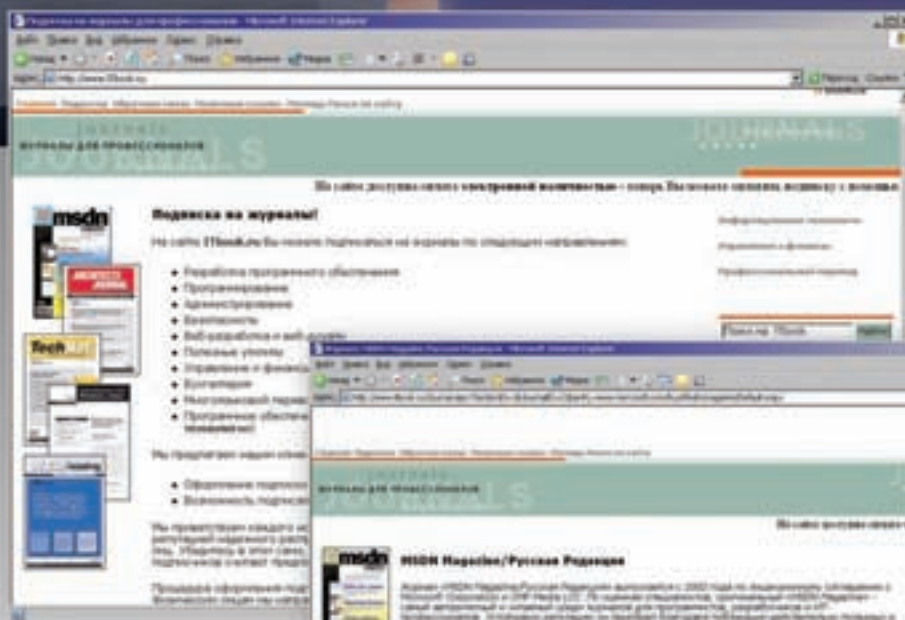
Подписка на журналы для профессионалов - Microsoft Internet Explorer
Файл Правка Вид Избранное Сервис Справка
Назад Поиск Избранное Медиа
Адрес http://www.ITbook.ru
Переход Ссылки
JOURNALS
ЖУРНАЛЫ ДЛЯ ПРОФЕССИОНАЛОВ
JOURNALS
На сайте доступна онлайн электронной подписки - теперь Вы можете оформить подписку с помощью
msdn
Подписка на журналы!
На сайте ITbook.ru Вы можете подписаться на журналы по следующим направлениям:
Разработка программного обеспечения
Программирование
Администрирование
Безопасность
Веб-разработка и веб-дизайн
Полезные утилиты
Управление и финансы
Бухгалтерия
Многопрофильный перевод
Программное обеспечение
Мы предлагаем нашим клиентам
Оформление подписки
Возможность подписки
Мы гарантируем каждого
Информационные технологии
Управление и финансы
Профессиональный перевод
Поиск на ITbook
Найти
TechNet
Журнал MSDN Magazine/Русская Редакция - Microsoft Internet Explorer
Файл Правка Вид Избранное Сервис Справка
Назад Поиск Избранное Медиа
Адрес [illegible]
JOURNALS
ЖУРНАЛЫ ДЛЯ ПРОФЕССИОНАЛОВ
На сайте доступна онлайн
msdn
MSDN Magazine/Русская Редакция
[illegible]